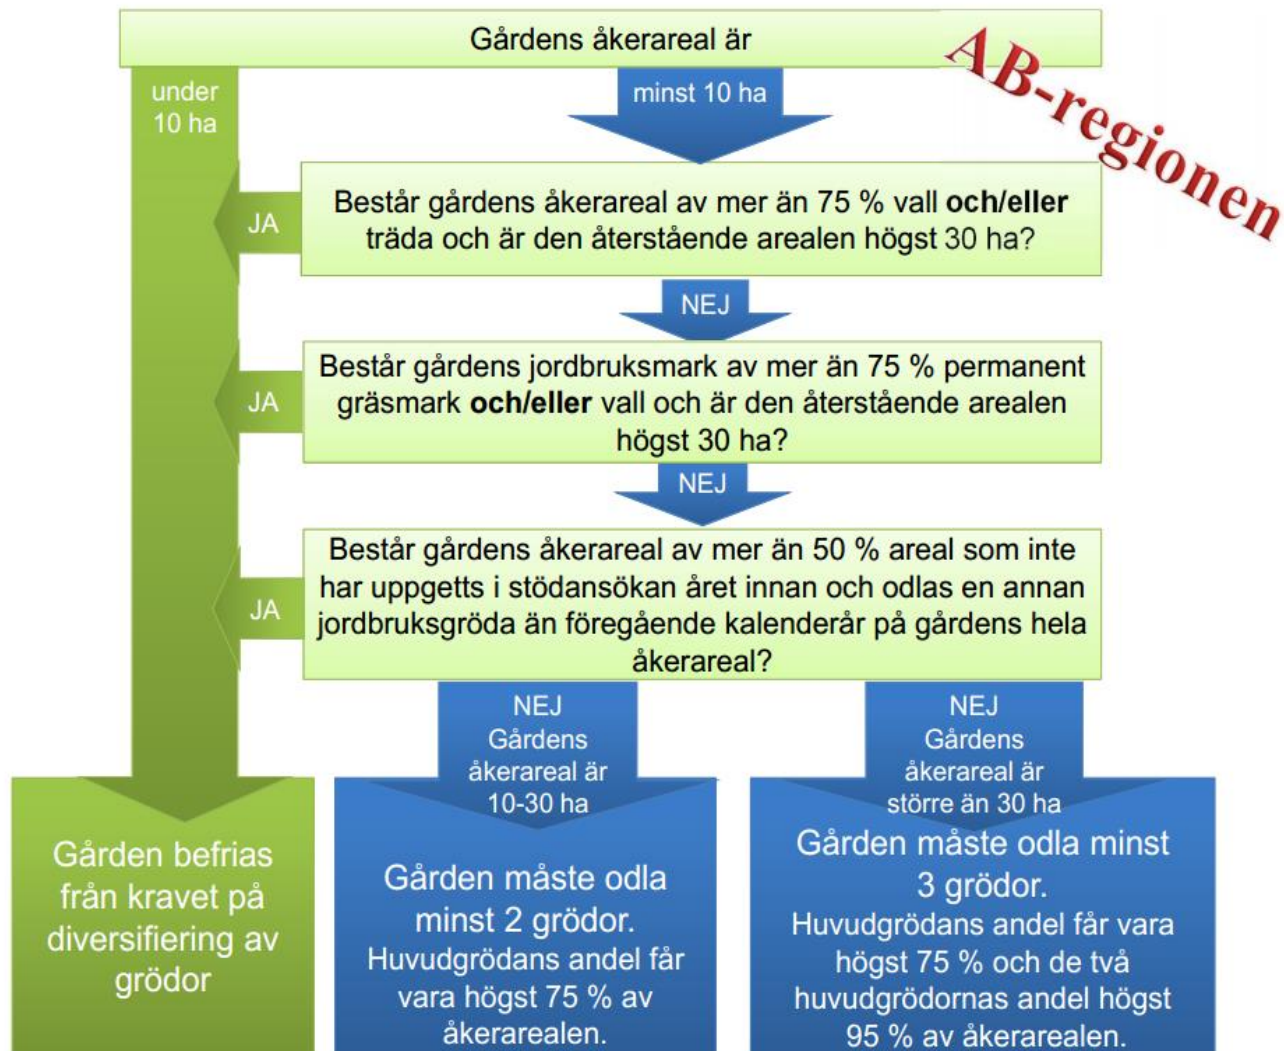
Gårdens åkerareal är

AB-regionen

under 10 ha

minst 10 ha

JA

Består gårdens åkerareal av mer än 75 % vall **och/eller** träda och är den återstående arealen högst 30 ha?

NEJ

JA

Består gårdens jordbruksmark av mer än 75 % permanent gräsmark **och/eller** vall och är den återstående arealen högst 30 ha?

NEJ

JA

Består gårdens åkerareal av mer än 50 % areal som inte har uppgetts i stödansökan året innan och odlas en annan jordbruksgröda än föregående kalenderår på gårdens hela åkerareal?

NEJ Gårdens åkerareal är 10-30 ha

NEJ Gårdens åkerareal är större än 30 ha

Gården befrias från kravet på diversifiering av grödor

Gården måste odla minst 2 grödor. Huvudgrödans andel får vara högst 75 % av åkerarealen.

Gården måste odla minst 3 grödor. Huvudgrödans andel får vara högst 75 % och de två huvudgrödornas andel högst 95 % av åkerarealen.